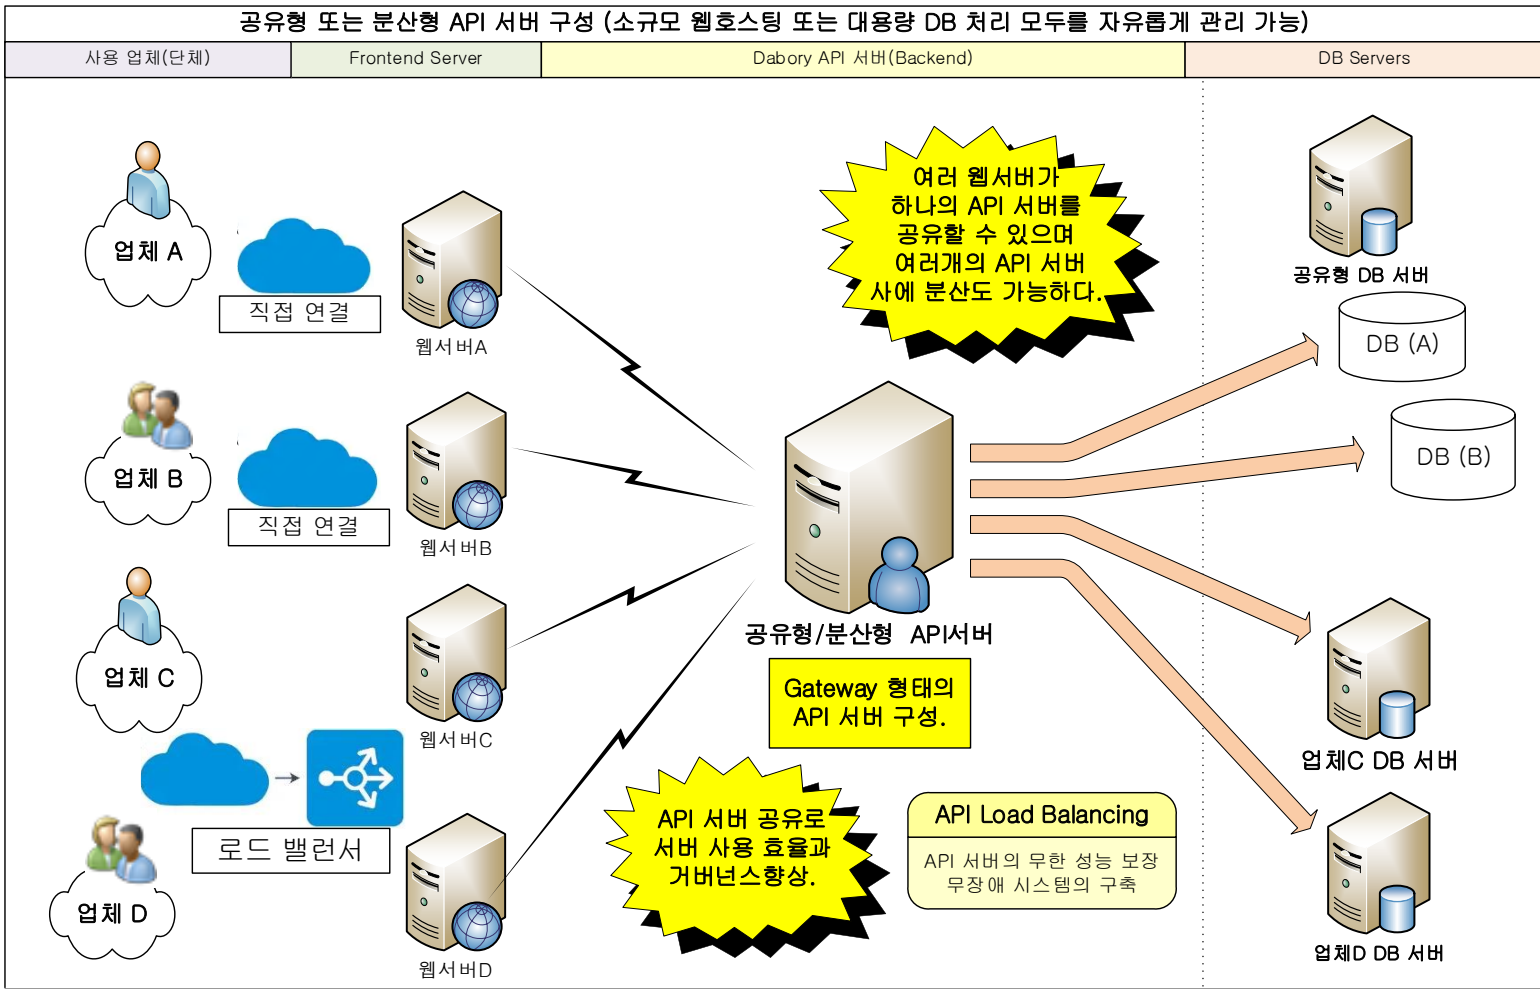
공유형 또는 분산형 API 서버 구성 (소규모 웹호스팅 또는 대용량 DB 처리 모두를 자유롭게 관리 가능)

| 사용 업체(단체) | Frontend Server | Dabory API 서버(Backend) | DB Servers |
|---|---|---|---|

업체 A

직접 연결

웹서버A

업체 B

직접 연결

웹서버B

업체 C

웹서버C

로드 밸런서

업체 D

웹서버D

여러 웹서버가 하나의 API 서버를 공유할 수 있으며 여러개의 API 서버 사에 분산도 가능하다.

공유형/분산형 API서버

Gateway 형태의 API 서버 구성.

API 서버 공유로 서버 사용 효율과 거버넌스향상.

API Load Balancing

API 서버의 무한 성능 보장 무장애 시스템의 구축

공유형 DB 서버

DB (A)

DB (B)

업체C DB 서버

업체D DB 서버